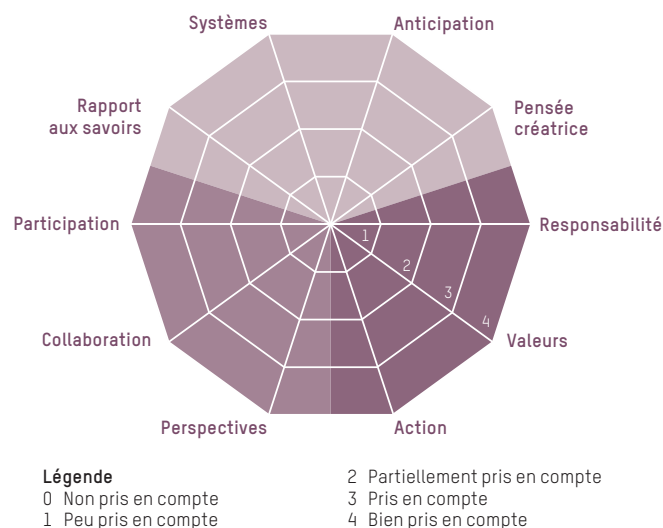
Systèmes

Anticipation

Rapport aux savoirs

Pensée créatrice

Participation

Responsabilité

1

2

3

4

Collaboration

Valeurs

Perspectives

Action

Légende
0 Non pris en compte
1 Peu pris en compte

2 Partiellement pris en compte
3 Pris en compte
4 Bien pris en compte